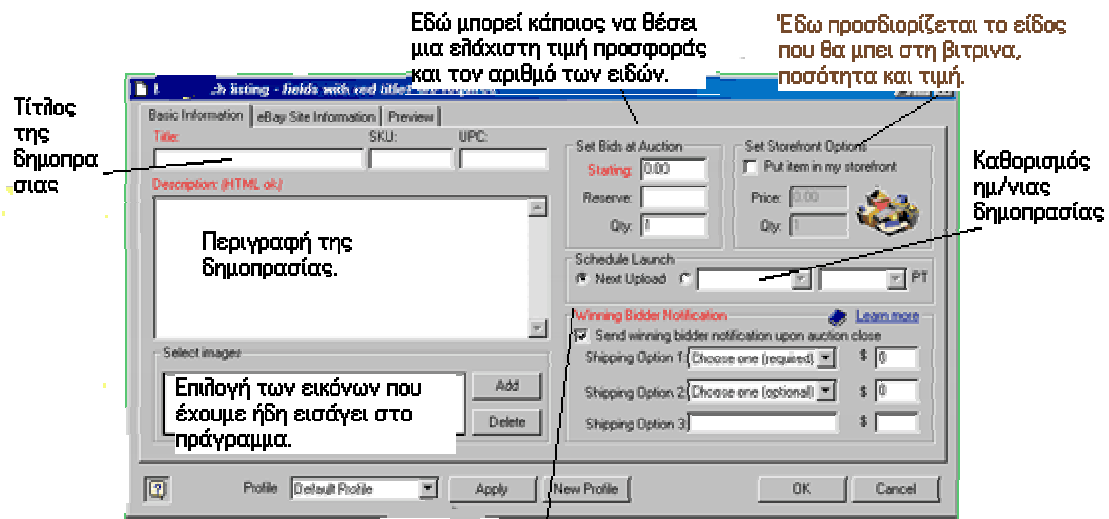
Εδώ μπορεί κάποιος να θέσει μια ελάχιστη τιμή προσφοράς και τον αριθμό των ειδών.

Έδω προσδιορίζεται το είδος που θα μπει στη βιτρινα, ποσότητα και τιμή.

Τίτλος της δημοπρασιας

Καθορισμός ημ/νιας δημοπρασίας

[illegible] listing - fields with red titles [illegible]

Basic Information | eBay Site Information | Preview

Title: SKU: UPC:

Description: (HTML ok)

Περιγραφή της δημοπρασίας.

Set Bids at Auction
Starting: 0.00
Reserve:
Qty: 1

Set Storefront Options
Put item in my storefront
Price: 0.00
Qty: 1

Schedule Launch
Next Upload PT

Winning Bidder Notification
Learn more
Send winning bidder notification upon auction close
Shipping Option 1: Choose one (required) $ 0
Shipping Option 2: Choose one (optional) $ 0
Shipping Option 3: $

Select images
Επιλογή των εικόνων που έχουμε ήδη εισάγει στο πράγραμμα.
Add
Delete

Profile Default Profile Apply New Profile OK Cancel